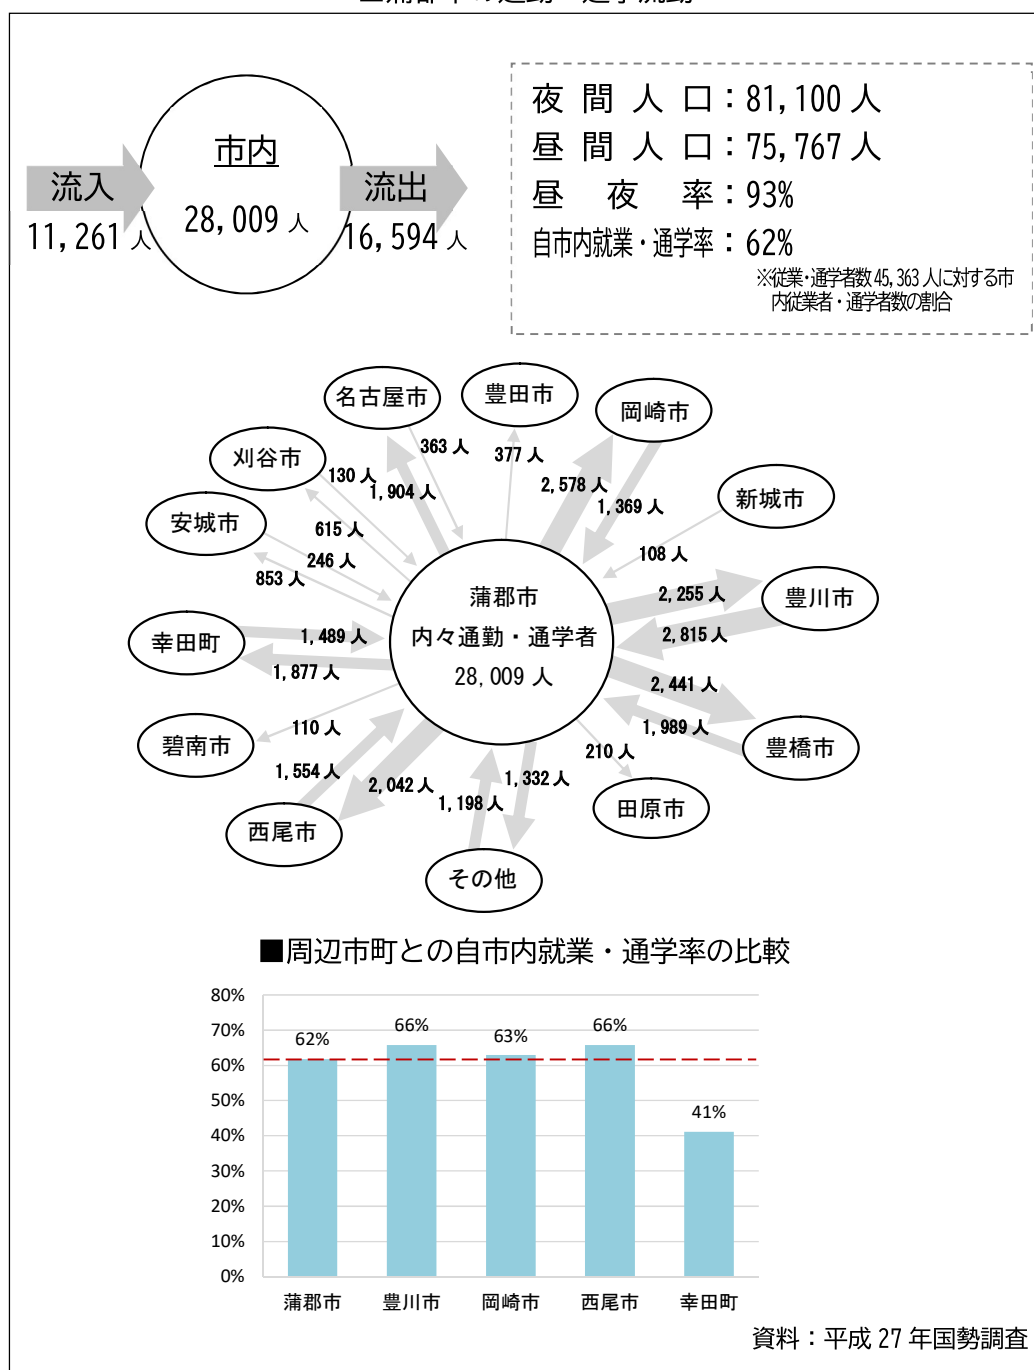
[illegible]

市内
28,009 人

流入
11,261 人

流出
16,594 人

夜 間 人 口：81,100 人
昼 間 人 口：75,767 人
昼 夜 率：93%
自市内就業・通学率：62%
※従業・通学者数 45,363 人に対する市内従業者・通学者数の割合

名古屋市
豊田市
岡崎市
刈谷市
新城市
安城市
豊川市
幸田町
碧南市
豊橋市
西尾市
田原市
その他

蒲郡市
内々通勤・通学者
28,009 人

363 人
377 人
130 人
1,904 人
2,578 人
1,369 人
615 人
246 人
853 人
108 人
2,255 人
2,815 人
1,489 人
1,877 人
2,441 人
1,989 人
110 人
210 人
1,554 人
2,042 人
1,332 人
1,198 人

■周辺市町との自市内就業・通学率の比較

80%
70%
60%
50%
40%
30%
20%
10%
0%

| 蒲郡市 | 豊川市 | 岡崎市 | 西尾市 | 幸田町 |
|---|---|---|---|---|
| 62% | 66% | 63% | 66% | 41% |

資料：平成 27 年国勢調査